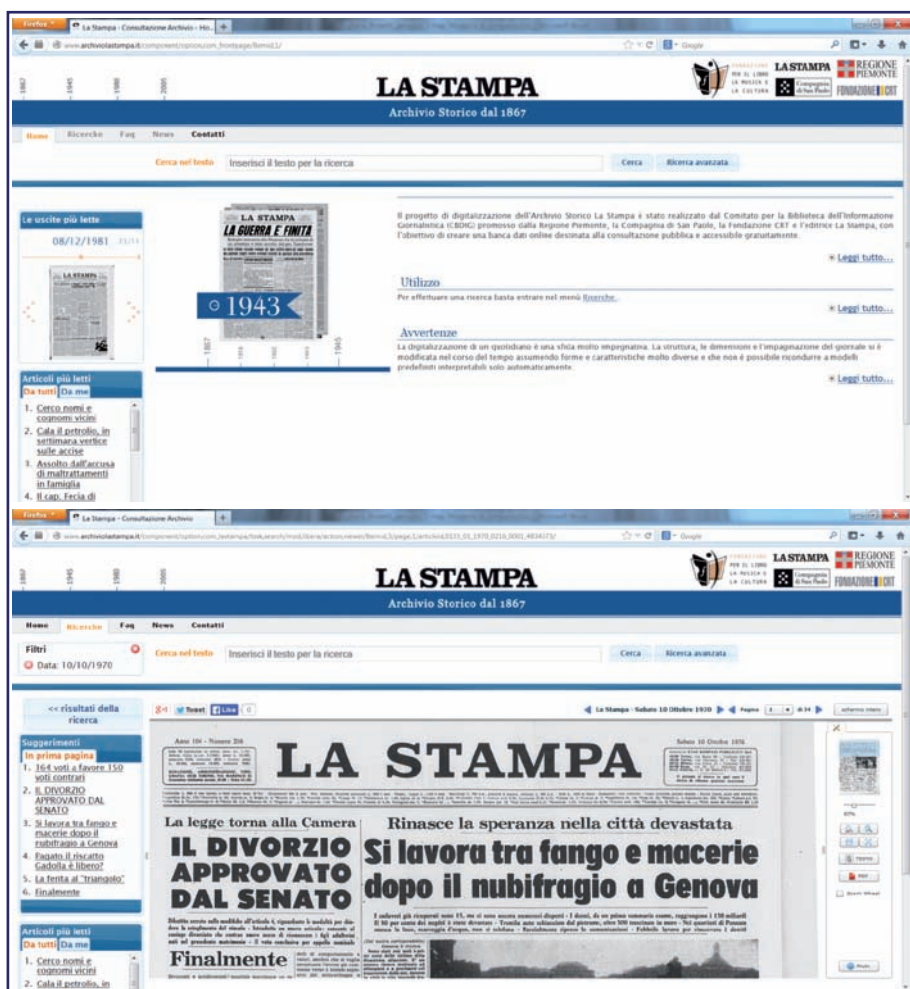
Firefox La Stampa - Consultazione Archivio - Ho...
www.archiviolastampa.it/component/option,com_frontpage/Itemid,1/
Google

1867 1945 1980 2005

LA STAMPA
Archivio Storico dal 1867

PER IL LIBRO LA MUSICA E LA CULTURA
LA STAMPA
REGIONE PIEMONTE
Compagnia di San Paolo
FONDAZIONE CRT

Home Ricerche Faq News Contatti

Cerca nel testo Inserisci il testo per la ricerca Cerca Ricerca avanzata

Le uscite più lette
08/12/1981

LA STAMPA
LA GUERRA E' FINITA
1943
1867 1945 1980 2005

Il progetto di digitalizzazione dell'Archivio Storico La Stampa è stato realizzato dal Comitato per la Biblioteca dell'Informazione Giornalistica (CBDIG) promosso dalla Regione Piemonte, la Compagnia di San Paolo, la Fondazione CRT e l'editrice La Stampa, con l'obiettivo di creare una banca dati online destinata alla consultazione pubblica e accessibile gratuitamente.
Leggi tutto...

Utilizzo
Per effettuare una ricerca basta entrare nel menù Ricerche.
Leggi tutto...

Avvertenze
La digitalizzazione di un quotidiano è una sfida molto impegnativa. La struttura, le dimensioni e l'impaginazione del giornale si è modificata nel corso del tempo assumendo forme e caratteristiche molto diverse e che non è possibile ricondurre a modelli predefiniti interpretabili solo automaticamente.
Leggi tutto...

Articoli più letti
Da tutti Da me
1. Cerco nomi e cognomi vicini
2. Cala il petrolio, in settimana vertice sulle accise
3. Assolto dall'accusa di maltrattamenti in famiglia
4. Il cap. Fecia di

Firefox La Stampa - Consultazione Archivio
www.archiviolastampa.it/component/option,com_lastampa/task,search/mod,libera/action,viewer/Itemid,3/page,1/articleid,0315_01_1970_0216_0001_4834173/
Google

1867 1945 1980 2005

LA STAMPA
Archivio Storico dal 1867

PER IL LIBRO LA MUSICA E LA CULTURA
LA STAMPA
REGIONE PIEMONTE
Compagnia di San Paolo
FONDAZIONE CRT

Home Ricerche Faq News Contatti

Filtri
Data: 10/10/1970

Cerca nel testo Inserisci il testo per la ricerca Cerca Ricerca avanzata

<< risultati della ricerca

Suggerimenti
In prima pagina
1. 164 voti a favore 150 voti contrari
2. IL DIVORZIO APPROVATO DAL SENATO
3. Si lavora tra fango e macerie dopo il nubifragio a Genova
4. Pagato il riscatto Gadolla è libero?
5. La festa al "triangolo"
6. Finalmente

Articoli più letti
Da tutti Da me
1. Cerco nomi e cognomi vicini
2. Cala il petrolio, in

g+1 Tweet Like 0
La Stampa - Sabato 10 Ottobre 1970 Pagina 1 di 34 schermo intero

Anno 104 - Numero 216
LA STAMPA
Sabato 10 Ottobre 1970

La legge torna alla Camera
IL DIVORZIO APPROVATO DAL SENATO
Finalmente

Rinasce la speranza nella città devastata
Si lavora tra fango e macerie dopo il nubifragio a Genova

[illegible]

TESTO
PDF